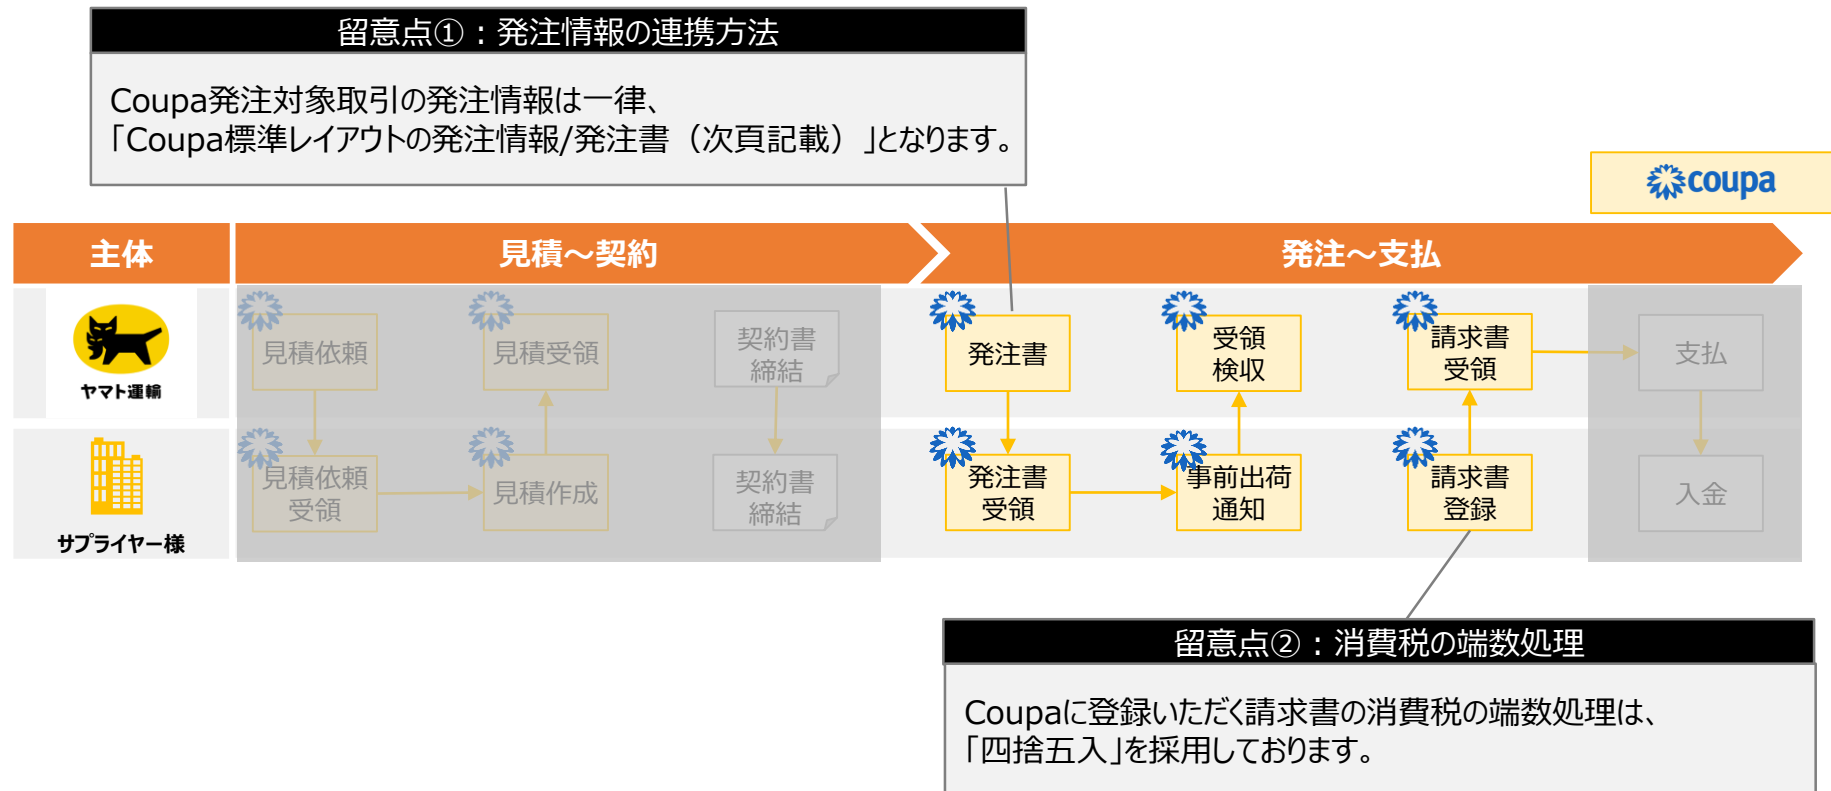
留意点①：発注情報の連携方法

Coupa発注対象取引の発注情報は一律、
「Coupa標準レイアウトの発注情報/発注書（次頁記載）」となります。

coupa

主体

見積～契約

発注～支払

ヤマト運輸

サプライヤー様

見積依頼

見積受領

契約書締結

発注書

受領検収

請求書受領

支払

見積依頼受領

見積作成

契約書締結

発注書受領

事前出荷通知

請求書登録

入金

留意点②：消費税の端数処理

Coupaに登録いただく請求書の消費税の端数処理は、
「四捨五入」を採用しております。